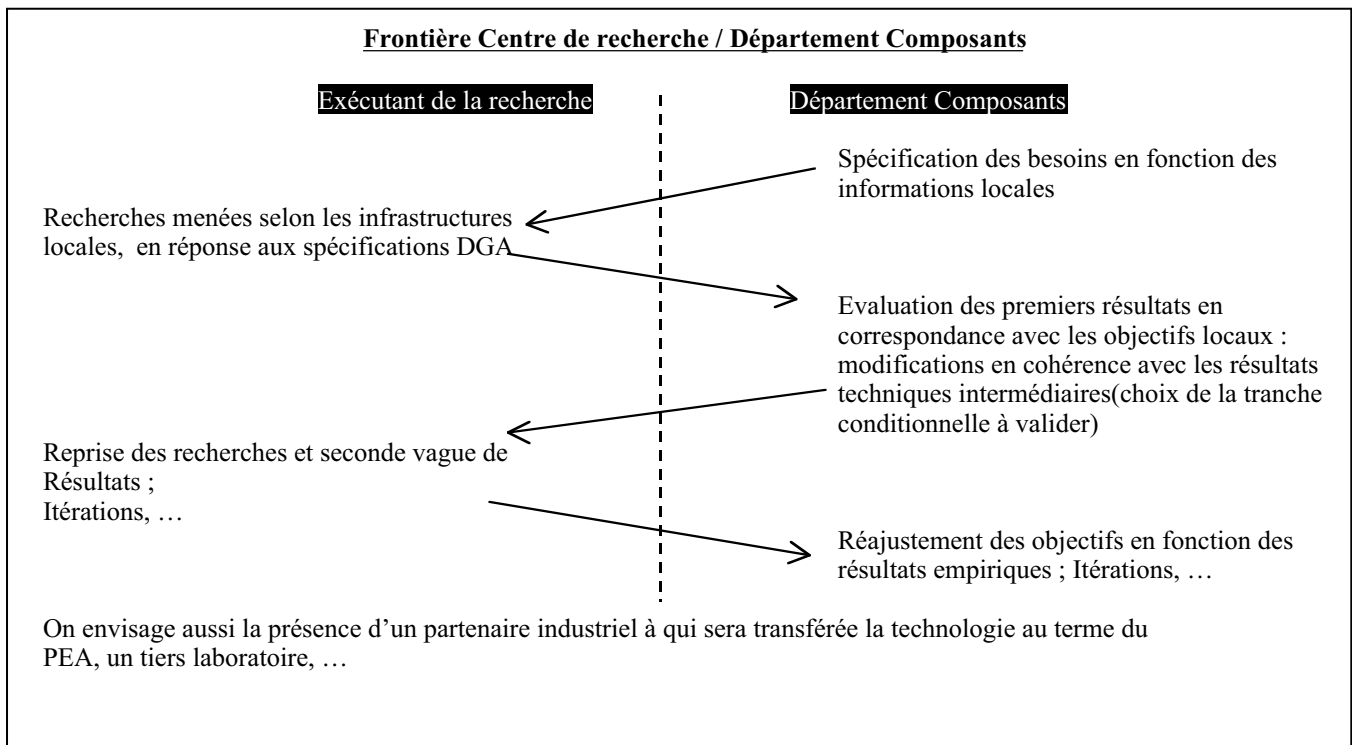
**Frontière Centre de recherche / Département Composants**

Exécutant de la recherche

Département Composants

Spécification des besoins en fonction des informations locales

Recherches menées selon les infrastructures locales, en réponse aux spécifications DGA

Evaluation des premiers résultats en correspondance avec les objectifs locaux : modifications en cohérence avec les résultats techniques intermédiaires(choix de la tranche conditionnelle à valider)

Reprise des recherches et seconde vague de Résultats ;
Itérations, …

Réajustement des objectifs en fonction des résultats empiriques ; Itérations, …

On envisage aussi la présence d'un partenaire industriel à qui sera transférée la technologie au terme du PEA, un tiers laboratoire, …